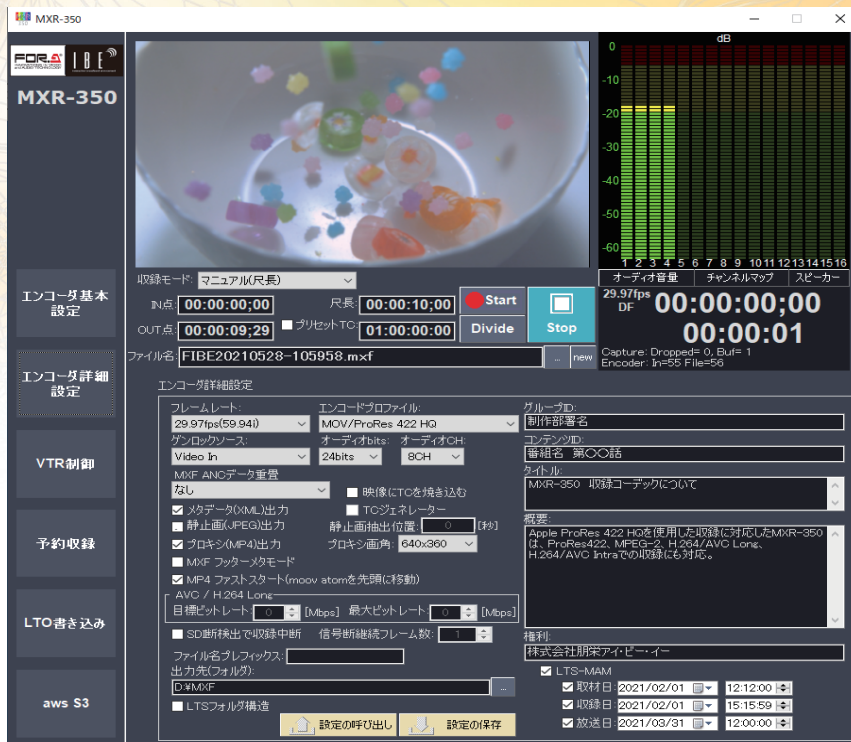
MXR-350

FOR-A IBE

MXR-350

dB
0
-10
-20
-30
-40
-50
-60
1 2 3 4 5 6 7 8 9 10 11 12 13 14 15 16

オーディオ音量 チャンネルマップ スピーカー

収録モード: マニュアル(尺長)
IN点 00:00:00;00 尺長: 00:00:10;00
OUT点 00:00:09;29 プリセットTC: 01:00:00:00
Start
Divide
Stop
29.97fps DF 00:00:00;00
00:00:01
Capture: Dropped= 0, Buf= 1
Encoder: In=55 File=56
ファイル名 FIBE20210528-105958.mxf ... new

エンコーダ基本設定
エンコーダ詳細設定
VTR制御
予約収録
LTO書き込み
aws S3

エンコーダ詳細設定
フレームレート: 29.97fps(59.94i)
エンコードプロファイル: MOV/ProRes 422 HQ
ゲンロックソース: Video In
オーディオbits: 24bits
オーディオCH: 8CH
MXF ANCデータ重畳
なし
映像にTCを焼き込む
メタデータ(XML)出力
TCジェネレーター
静止画(JPEG)出力
静止画抽出位置: 0 [秒]
プロキシ(MP4)出力
プロキシ画角: 640x360
MXF フッターメタモード
MP4 ファストスタート(moov atomを先頭に移動)
AVC / H.264 Long
目標ビットレート: 0 [Mbps] 最大ビットレート: 0 [Mbps]
SD断検出で収録中断 信号断継続フレーム数: 1
ファイル名プレフィックス:
出力先(フォルダ):
D:¥MXF ...
LTSフォルダ構造
設定の呼び出し 設定の保存

グループID:
制作部署名
コンテンツID:
番組名 第〇〇話
タイトル:
MXR-350 収録コーデックについて
概要:
Apple ProRes 422 HQを使用した収録に対応したMXR-350は、ProRes422、MPEG-2、H.264/AVC Long、H.264/AVC Intraでの収録にも対応。
権利:
株式会社朋栄アイ・ビー・イー
LTS-MAM
取材日 2021/02/01 12:12:00
収録日 2021/02/01 15:15:59
放送日 2021/03/31 12:00:00